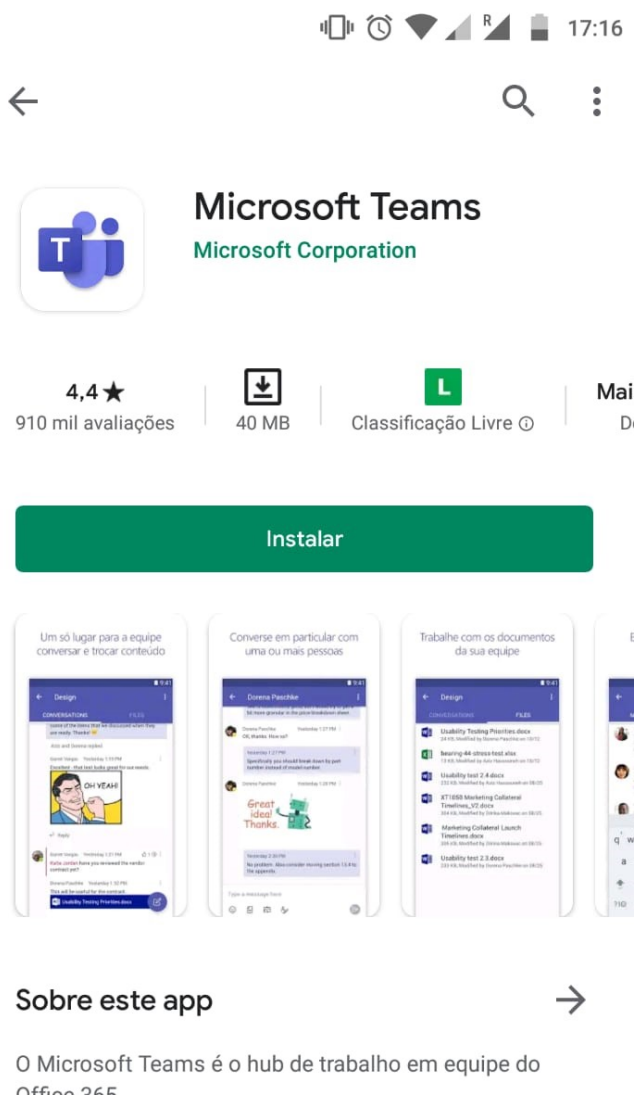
17:16

Microsoft Teams
Microsoft Corporation

4,4★
910 mil avaliações

40 MB

L
Classificação Livre ⓘ

Mai
De

Instalar

Um só lugar para a equipe conversar e trocar conteúdo

Design
CONVERSATIONS FILES
OH YEAH!

Converse em particular com uma ou mais pessoas

Dorena Paschke
Great idea! Thanks.

Trabalhe com os documentos da sua equipe

Design
CONVERSATIONS FILES
Usability Testing Priorities.docx
bearing 44 stress test.xlsx
Usability test 2.4.docx
X71050 Marketing Collateral Timelines_V2.docx
Marketing Collateral Launch Timelines.docx
Usability test 2.3.docx

Sobre este app

O Microsoft Teams é o hub de trabalho em equipe do Office 365